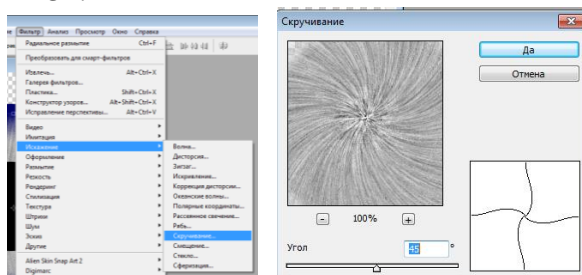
Фильтр Анализ Просмотр Окно Справка
Радиальное размытие Ctrl+F
Преобразовать для смарт-фильтров
Извлечь... Alt+Ctrl+X
Галерея фильтров...
Пластика... Shift+Ctrl+X
Конструктор узоров... Alt+Shift+Ctrl+X
Исправление перспективы... Alt+Ctrl+V
Видео
Имитация
Искажение
Оформление
Размытие
Резкость
Рендеринг
Стилизация
Текстура
Штрихи
Шум
Эскиз
Другие
Alien Skin Snap Art 2
Digimarc
Волна...
Дисторсия...
Зигзаг...
Искривление...
Коррекция дисторсии...
Океанские волны...
Полярные координаты...
Рассеянное свечение...
Рябь...
Скручивание...
Смещение...
Стекло...
Сферизация...

Скручивание
Да
Отмена
100%
Угол
45
°